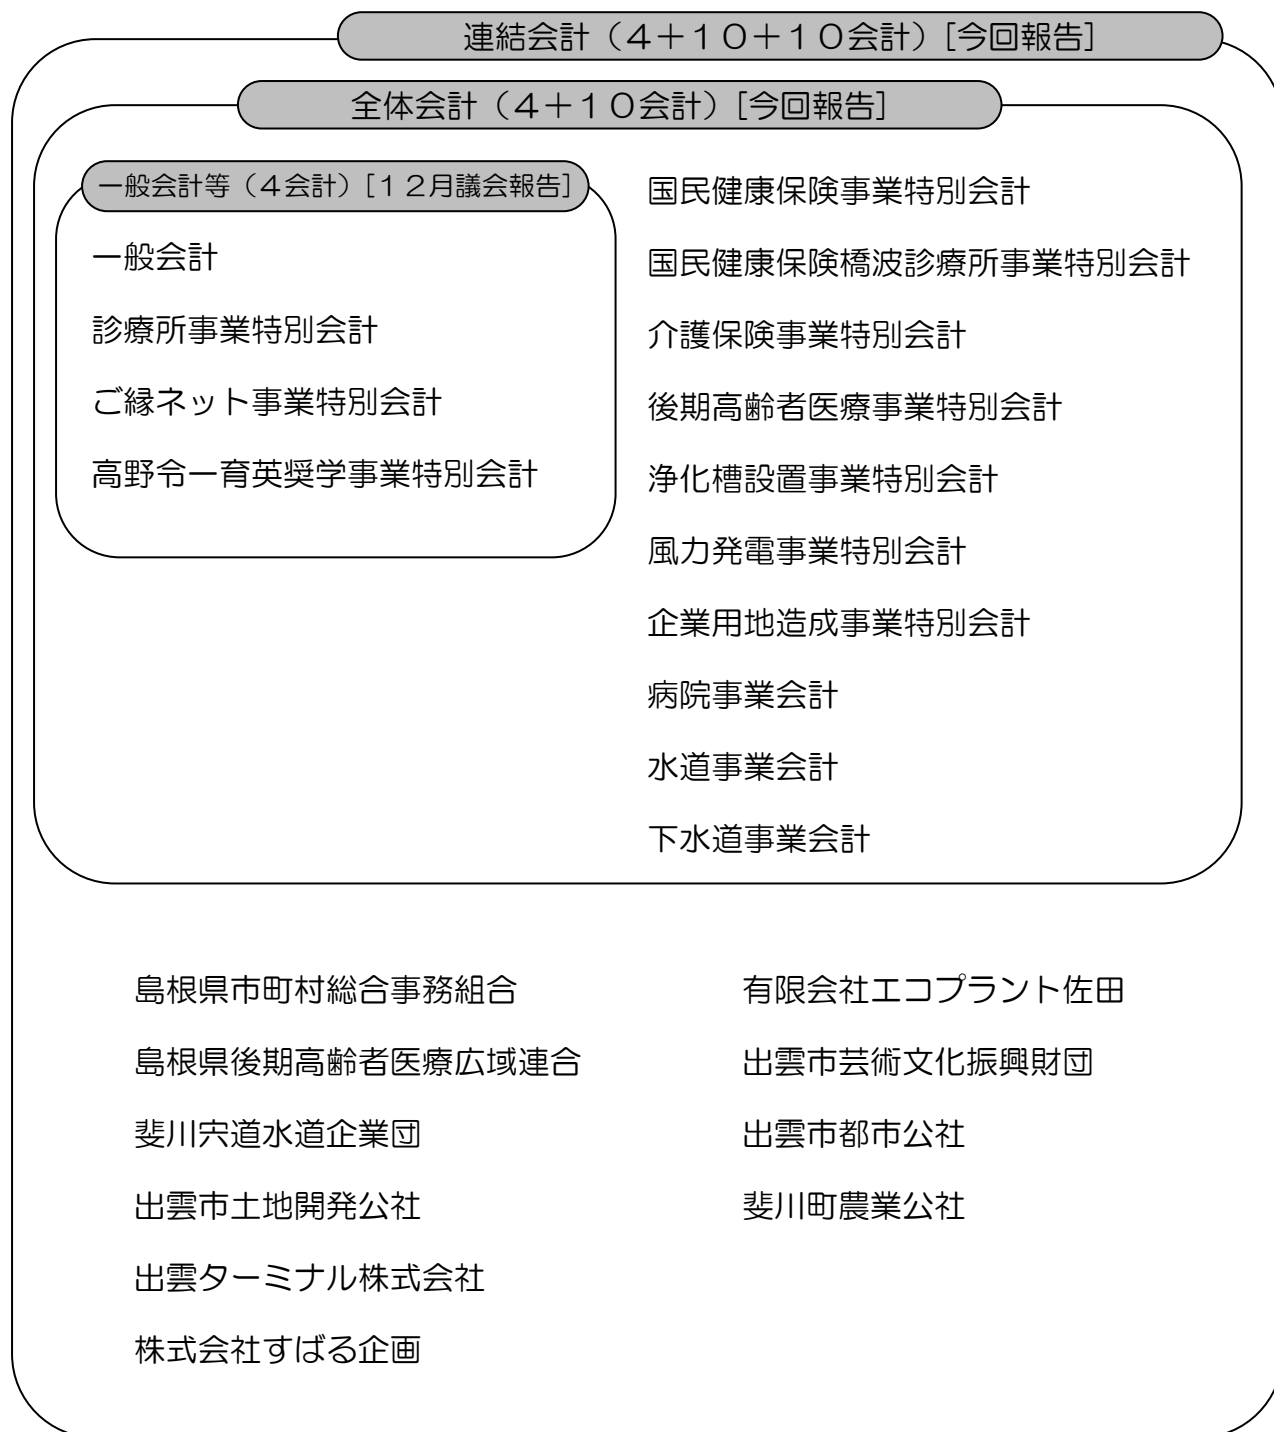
連結会計（4＋10＋10会計）[今回報告]

全体会計（4＋10会計）[今回報告]

一般会計等（4会計）[12月議会報告]

一般会計

診療所事業特別会計

ご縁ネット事業特別会計

高野令一育英奨学事業特別会計

国民健康保険事業特別会計

国民健康保険橋波診療所事業特別会計

介護保険事業特別会計

後期高齢者医療事業特別会計

浄化槽設置事業特別会計

風力発電事業特別会計

企業用地造成事業特別会計

病院事業会計

水道事業会計

下水道事業会計

島根県市町村総合事務組合

島根県後期高齢者医療広域連合

斐川宍道水道企業団

出雲市土地開発公社

出雲ターミナル株式会社

株式会社すばる企画

有限会社エコプラント佐田

出雲市芸術文化振興財団

出雲市都市公社

斐川町農業公社